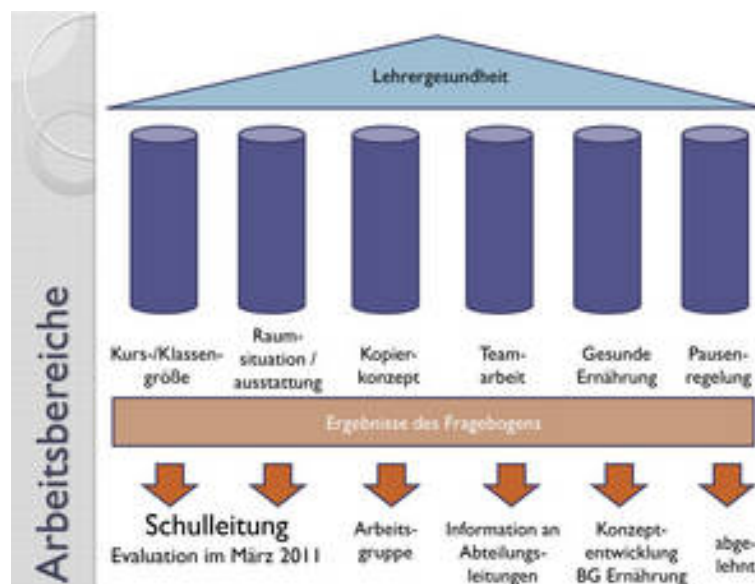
Arbeitsbereiche

Lehrergesundheit

Kurs-/Klassengröße

Raumsituation / ausstattung

Kopierkonzept

Teamarbeit

Gesunde Ernährung

Pausenregelung

Ergebnisse des Fragebogens

Schulleitung
Evaluation im März 2011

Arbeitsgruppe

Information an Abteilungsleitungen

Konzeptentwicklung BG Ernährung

abgelehnt